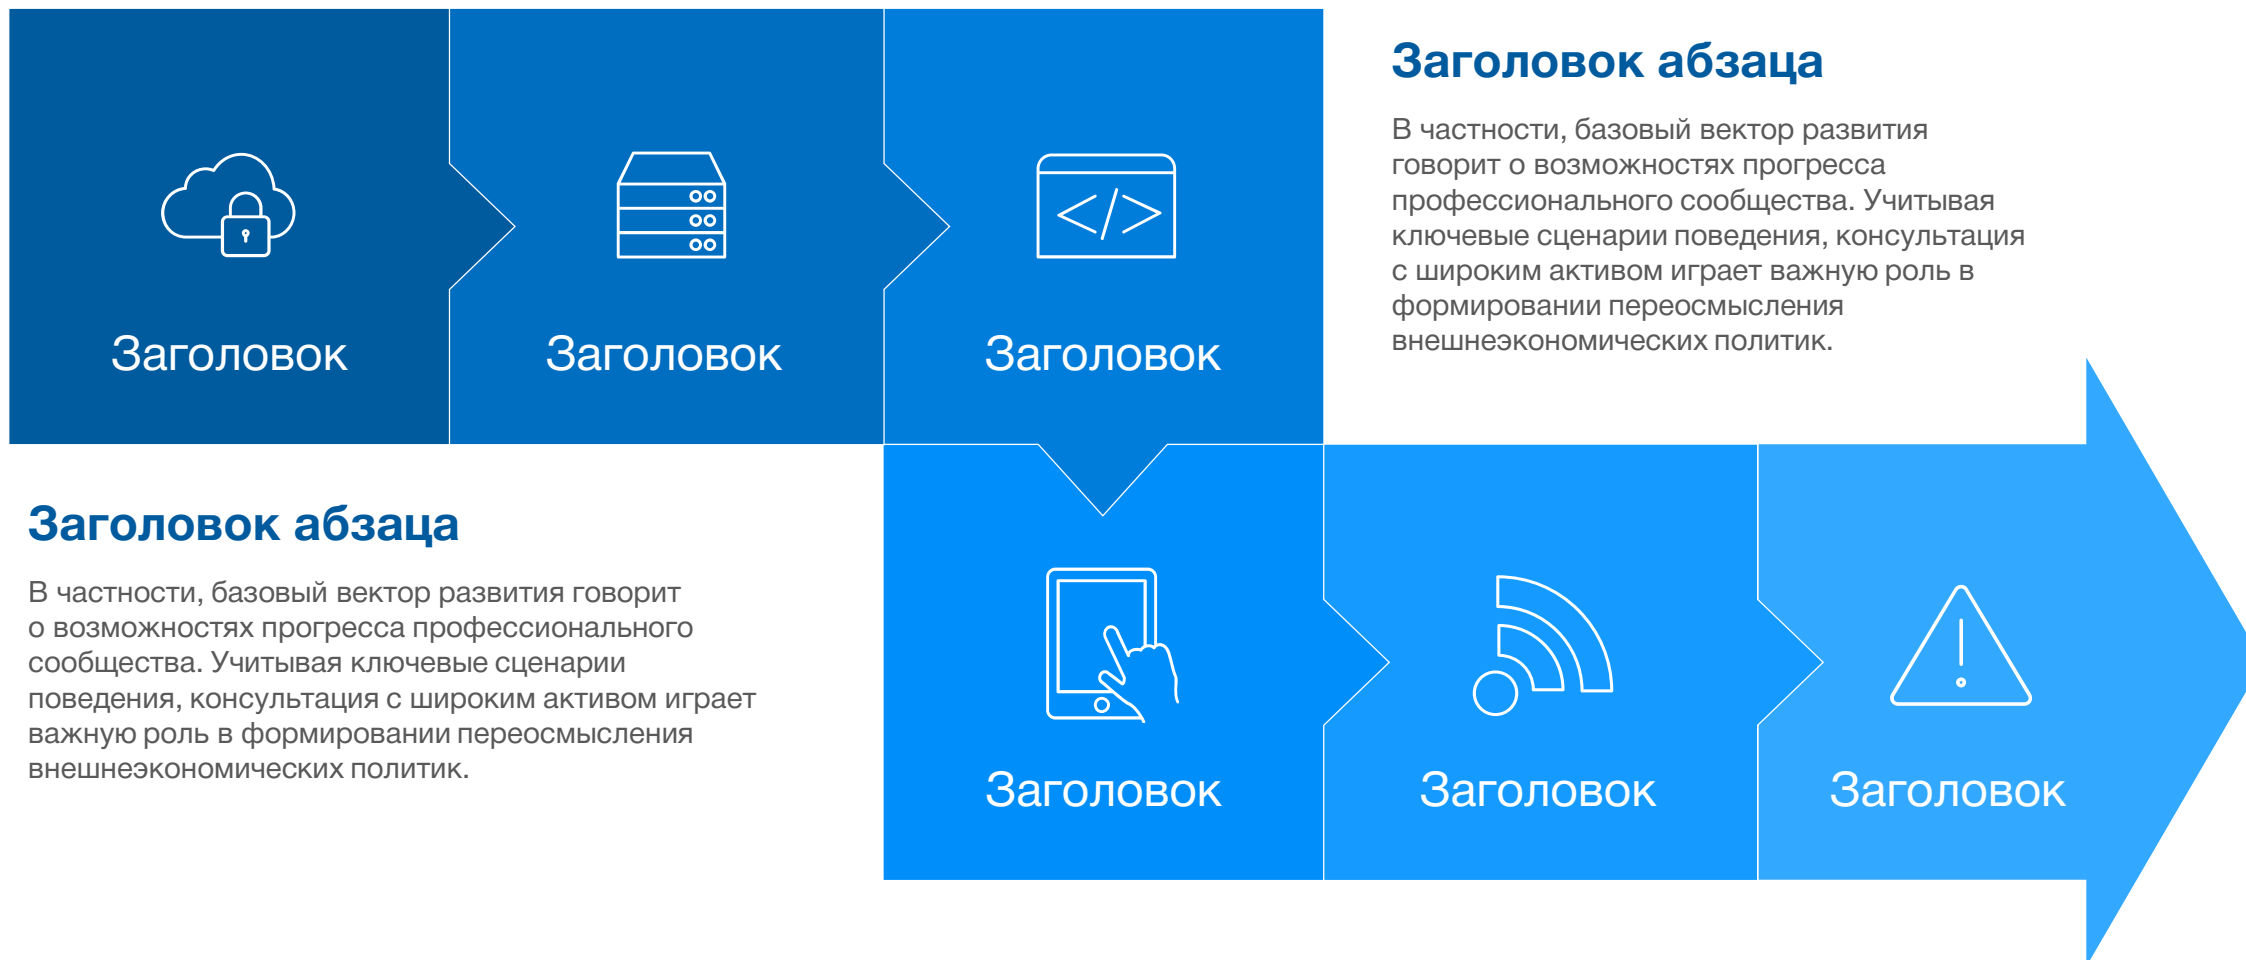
Заголовок

Заголовок

Заголовок

Заголовок абзаца

В частности, базовый вектор развития говорит о возможностях прогресса профессионального сообщества. Учитывая ключевые сценарии поведения, консультация с широким активом играет важную роль в формировании переосмысления внешнеэкономических политик.

Заголовок абзаца

В частности, базовый вектор развития говорит о возможностях прогресса профессионального сообщества. Учитывая ключевые сценарии поведения, консультация с широким активом играет важную роль в формировании переосмысления внешнеэкономических политик.

Заголовок

Заголовок

Заголовок